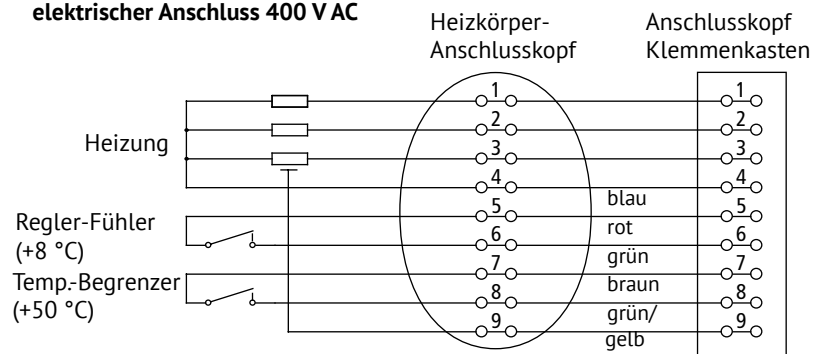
elektrischer Anschluss 400 V AC

Heizkörper-Anschlusskopf

Anschlusskopf Klemmenkasten

Heizung

Regler-Fühler (+8 °C)

Temp.-Begrenzer (+50 °C)

1
2
3
4
5
6
7
8
9

blau
rot
grün
braun
grün/gelb

1
2
3
4
5
6
7
8
9